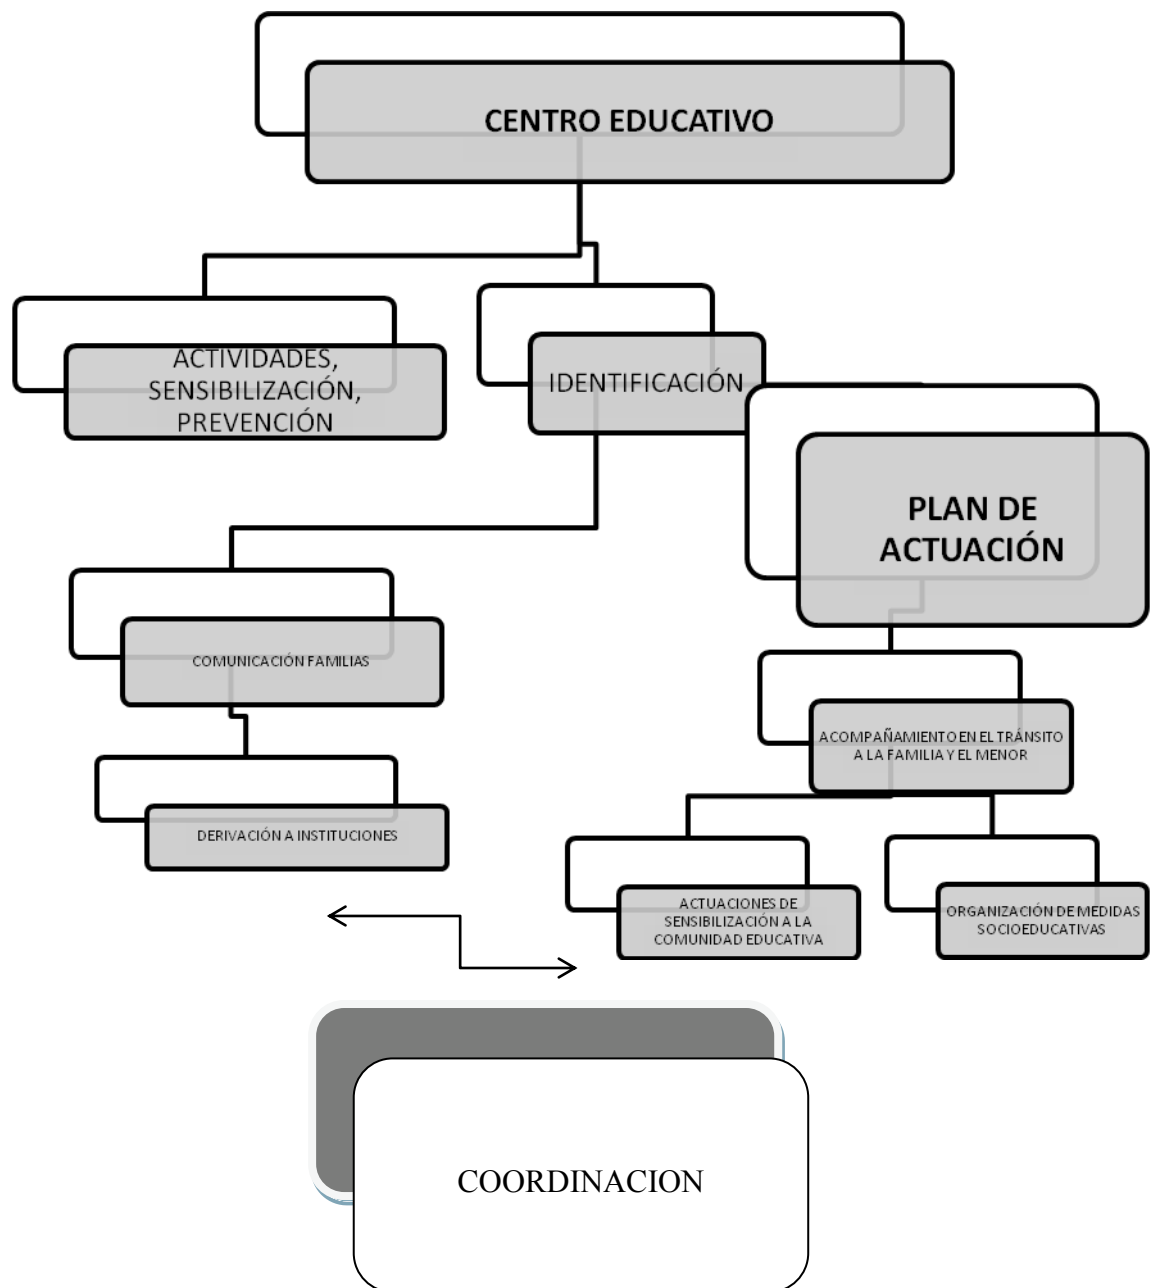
CENTRO EDUCATIVO

ACTIVIDADES, SENSIBILIZACIÓN, PREVENCIÓN

IDENTIFICACIÓN

PLAN DE ACTUACIÓN

COMUNICACIÓN FAMILIAS

DERIVACIÓN A INSTITUCIONES

ACOMPAÑAMIENTO EN EL TRÁNSITO A LA FAMILIA Y EL MENOR

ACTUACIONES DE SENSIBILIZACIÓN A LA COMUNIDAD EDUCATIVA

ORGANIZACIÓN DE MEDIDAS SOCIOEDUCATIVAS

COORDINACION